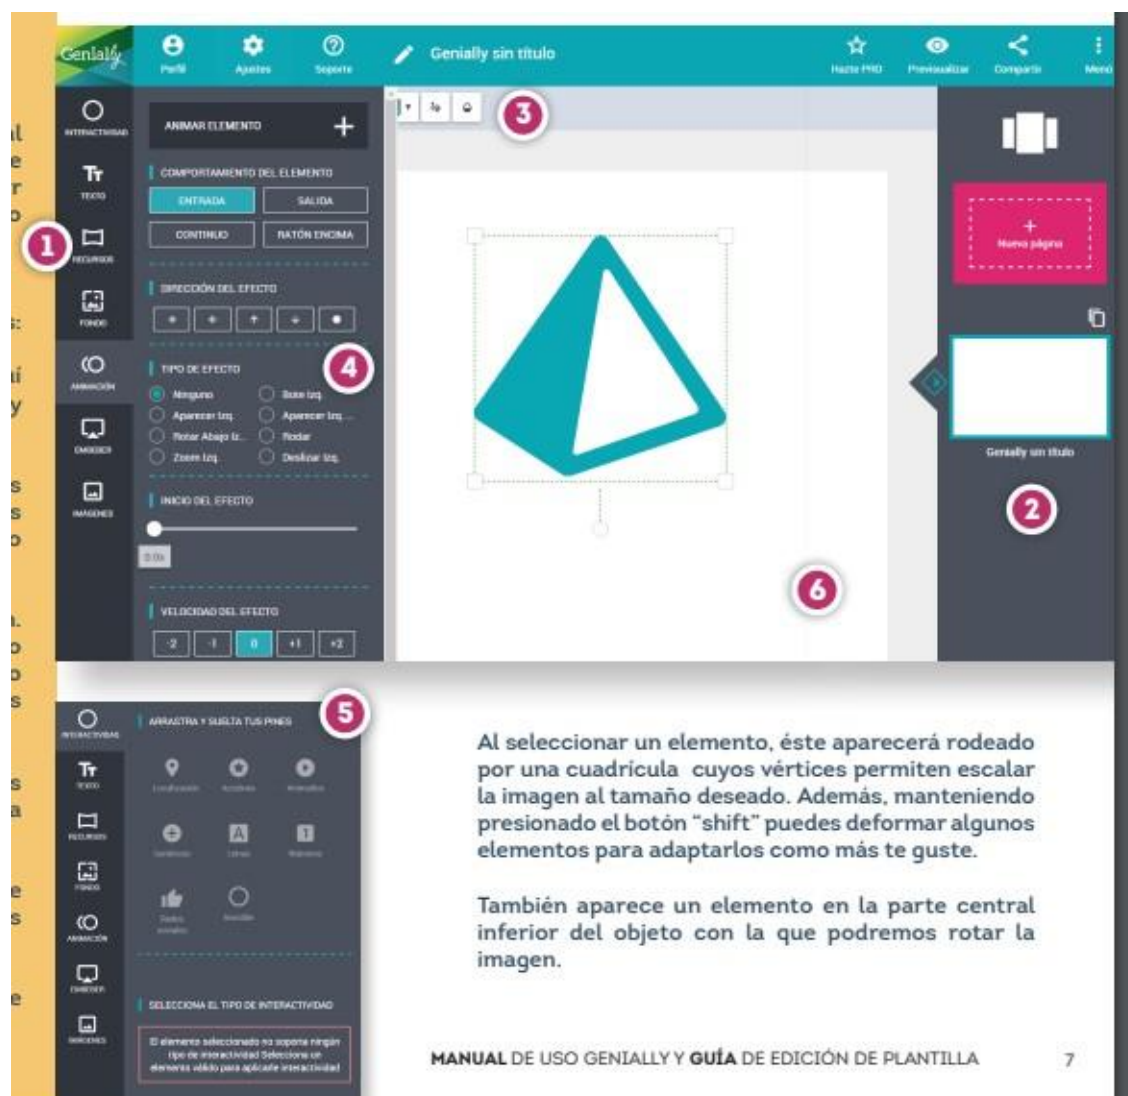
Genially

Perfil Ajustes Soporte

Genially sin título

Hazte PRO Previsualizar Compartir Menú

INTERACTIVIDAD

TEXTO

RECURSOS

FONDO

ANIMACIÓN

EMBEBER

IMÁGENES

ANIMAR ELEMENTO +

COMPORTAMIENTO DEL ELEMENTO

ENTRADA SALIDA

CONTINUO RATÓN ENCIMA

DIRECCIÓN DEL EFECTO

TIPO DE EFECTO

Ninguno Bote Izq.

Aparecer Izq. Aparecer Izq.

Rotar Abajo Iz. Rodar

Zoom Izq. Deslizar Izq.

INICIO DEL EFECTO

0.0s

VELOCIDAD DEL EFECTO

-2 -1 0 +1 +2

1 2 3 4 5 6

Nueva página

Genially sin título

INTERACTIVIDAD

TEXTO

RECURSOS

FONDO

ANIMACIÓN

EMBEBER

IMÁGENES

ARRASTRA Y SUELTA TUS PINES

Localización Acciones Interrogación

Cambiar Letras Números

Dedos pulgar Posición

SELECCIONA EL TIPO DE INTERACTIVIDAD

El elemento seleccionado no soporta ningún tipo de interactividad. Selecciona un elemento válido para aplicarle interactividad

Al seleccionar un elemento, éste aparecerá rodeado por una cuadrícula cuyos vértices permiten escalar la imagen al tamaño deseado. Además, manteniendo presionado el botón "shift" puedes deformar algunos elementos para adaptarlos como más te guste.

También aparece un elemento en la parte central inferior del objeto con la que podremos rotar la imagen.

MANUAL DE USO GENIALLY Y GUÍA DE EDICIÓN DE PLANTILLA 7